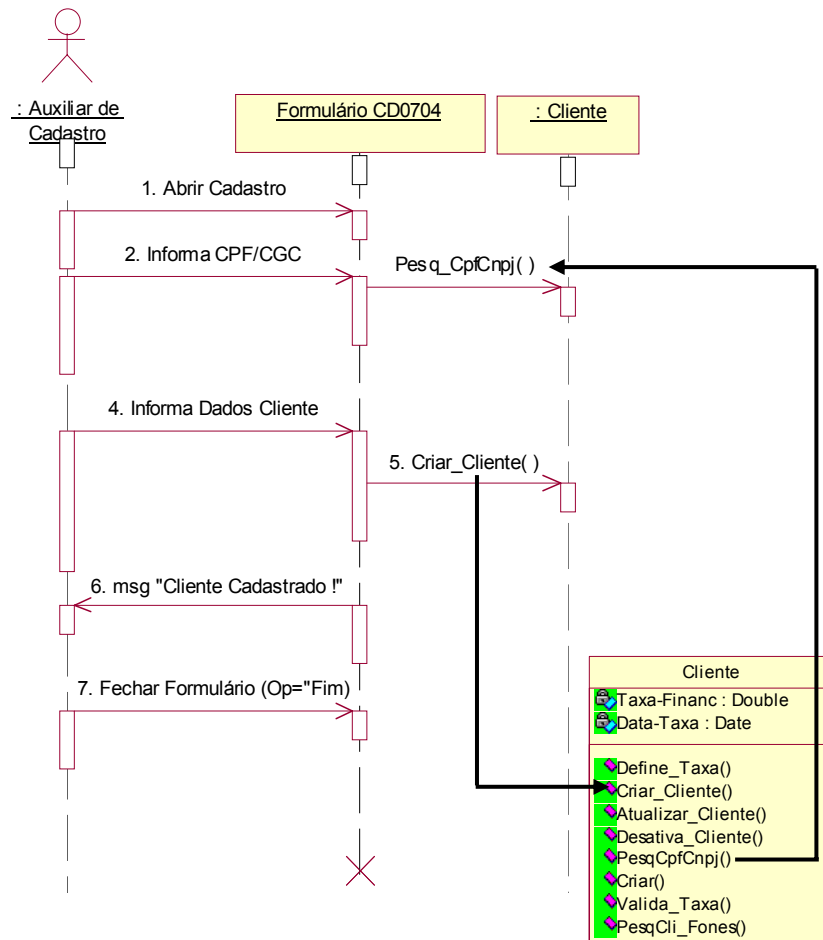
: Auxiliar de Cadastro

Formulário CD0704

: Cliente

1. Abrir Cadastro

2. Informa CPF/CGC

Pesq_CpfCnpj( )

4. Informa Dados Cliente

5. Criar_Cliente( )

6. msg "Cliente Cadastrado !"

7. Fechar Formulário (Op="Fim)

Cliente

Taxa-Financ : Double
Data-Taxa : Date

Define_Taxa()
Criar_Cliente()
Atualizar_Cliente()
Desativa_Cliente()
PesqCpfCnpj()
Criar()
Valida_Taxa()
PesqCli_Fones()